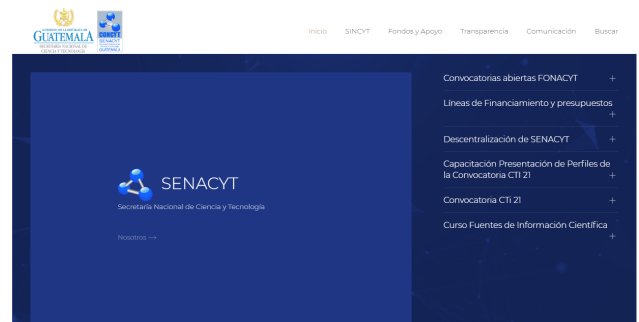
GOBIERNO DE LA REPÚBLICA DE
GUATEMALA
SECRETARÍA NACIONAL DE CIENCIA Y TECNOLOGÍA

CONCYT
SENACYT
GUATEMALA

Inicio SINCYT Fondos y Apoyo Transparencia Comunicación Buscar

SENACYT
Secretaría Nacional de Ciencia y Tecnología

Nosotros →

Convocatorias abiertas FONACYT +

Líneas de Financiamiento y presupuestos +

Descentralización de SENACYT +

Capacitación Presentación de Perfiles de la Convocatoria CTI 21 +

Convocatoria CTi 21 +

Curso Fuentes de Información Científica +